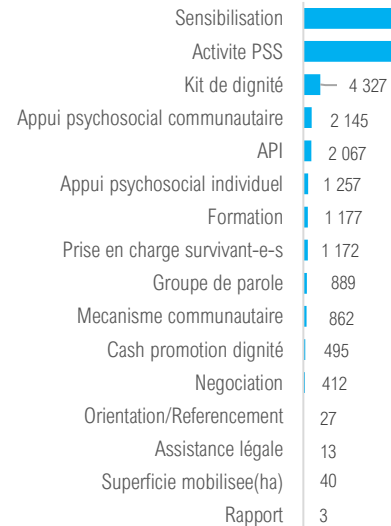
Sensibilisation
Activite PSS
Kit de dignité 4 327
Appui psychosocial communautaire 2 145
API 2 067
Appui psychosocial individuel 1 257
Formation 1 177
Prise en charge survivant-e-s 1 172
Groupe de parole 889
Mecanisme communautaire 862
Cash promotion dignité 495
Negociation 412
Orientation/Referencement 27
Assistance légale 13
Superficie mobilisee(ha) 40
Rapport 3